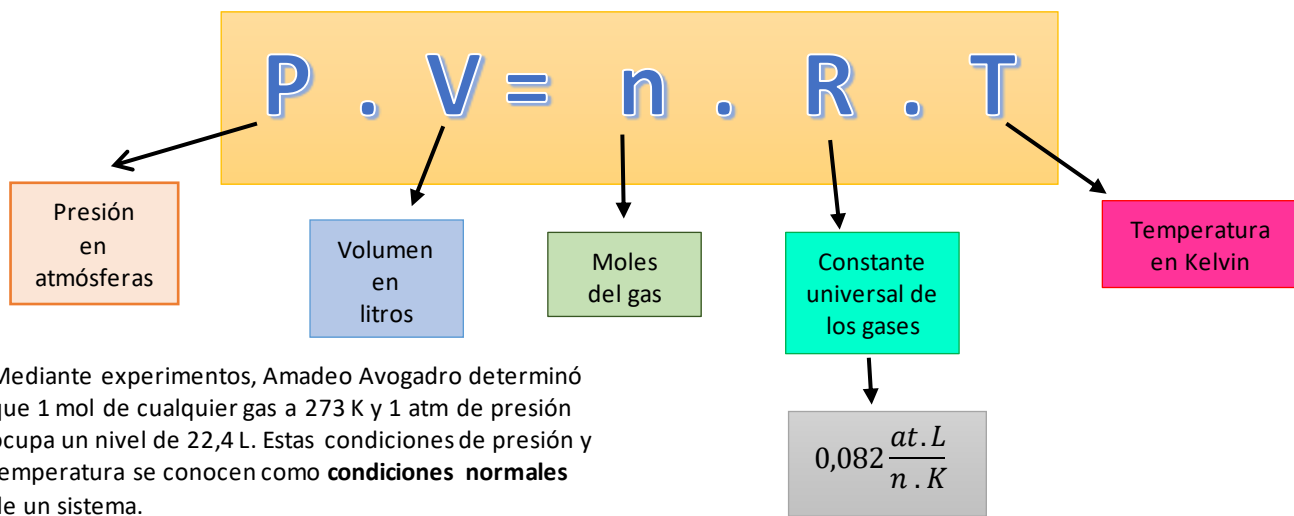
P . V = n . R . T

Presión en atmósferas

Volumen en litros

Moles del gas

Constante universal de los gases

Temperatura en Kelvin

$0{,}082\frac{at.L}{n.K}$

Mediante experimentos, Amadeo Avogadro determinó que 1 mol de cualquier gas a 273 K y 1 atm de presión ocupa un nivel de 22,4 L. Estas condiciones de presión y temperatura se conocen como **condiciones normales** de un sistema.